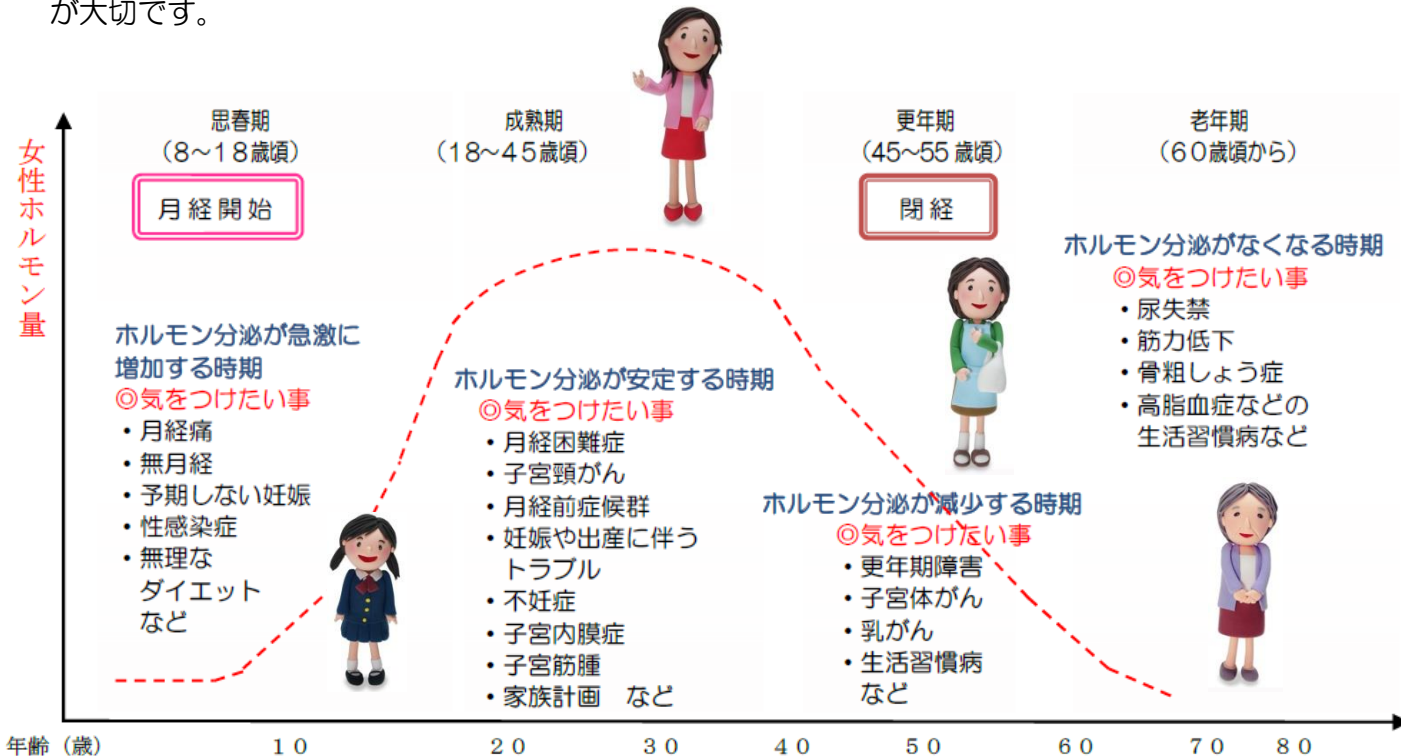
が大切です。

女性ホルモン量

思春期
（8～18歳頃）

月経開始

成熟期
（18～45歳頃）

更年期
（45～55歳頃）

閉経

老年期
（60歳頃から）

ホルモン分泌が急激に増加する時期
◎気をつけたい事
・月経痛
・無月経
・予期しない妊娠
・性感染症
・無理なダイエットなど

ホルモン分泌が安定する時期
◎気をつけたい事
・月経困難症
・子宮頸がん
・月経前症候群
・妊娠や出産に伴うトラブル
・不妊症
・子宮内膜症
・子宮筋腫
・家族計画　など

ホルモン分泌が減少する時期
◎気をつけたい事
・更年期障害
・子宮体がん
・乳がん
・生活習慣病など

ホルモン分泌がなくなる時期
◎気をつけたい事
・尿失禁
・筋力低下
・骨粗しょう症
・高脂血症などの生活習慣病など

年齢（歳）　10　20　30　40　50　60　70　80